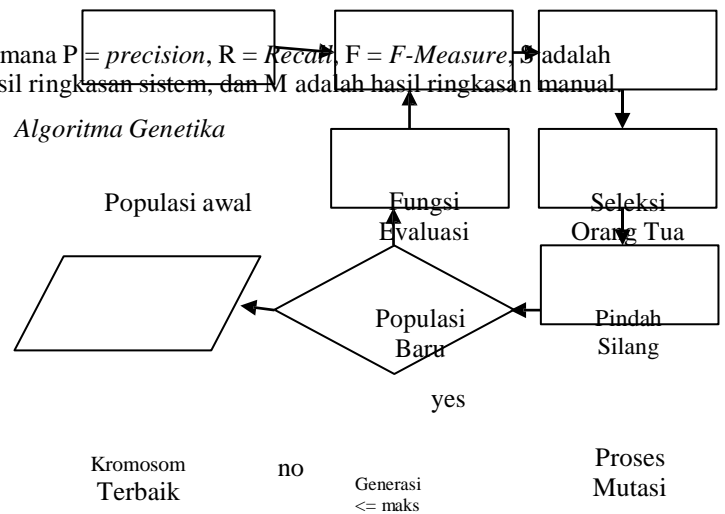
mana P = *precision*, R = *Recall*, F = *F-Measure*, S adalah sil ringkasan sistem, dan M adalah hasil ringkasan manual.

*Algoritma Genetika*

Populasi awal

Fungsi Evaluasi

Seleksi Orang Tua

Populasi Baru

Pindah Silang

yes

Kromosom Terbaik

no

Generasi <= maks

Proses Mutasi